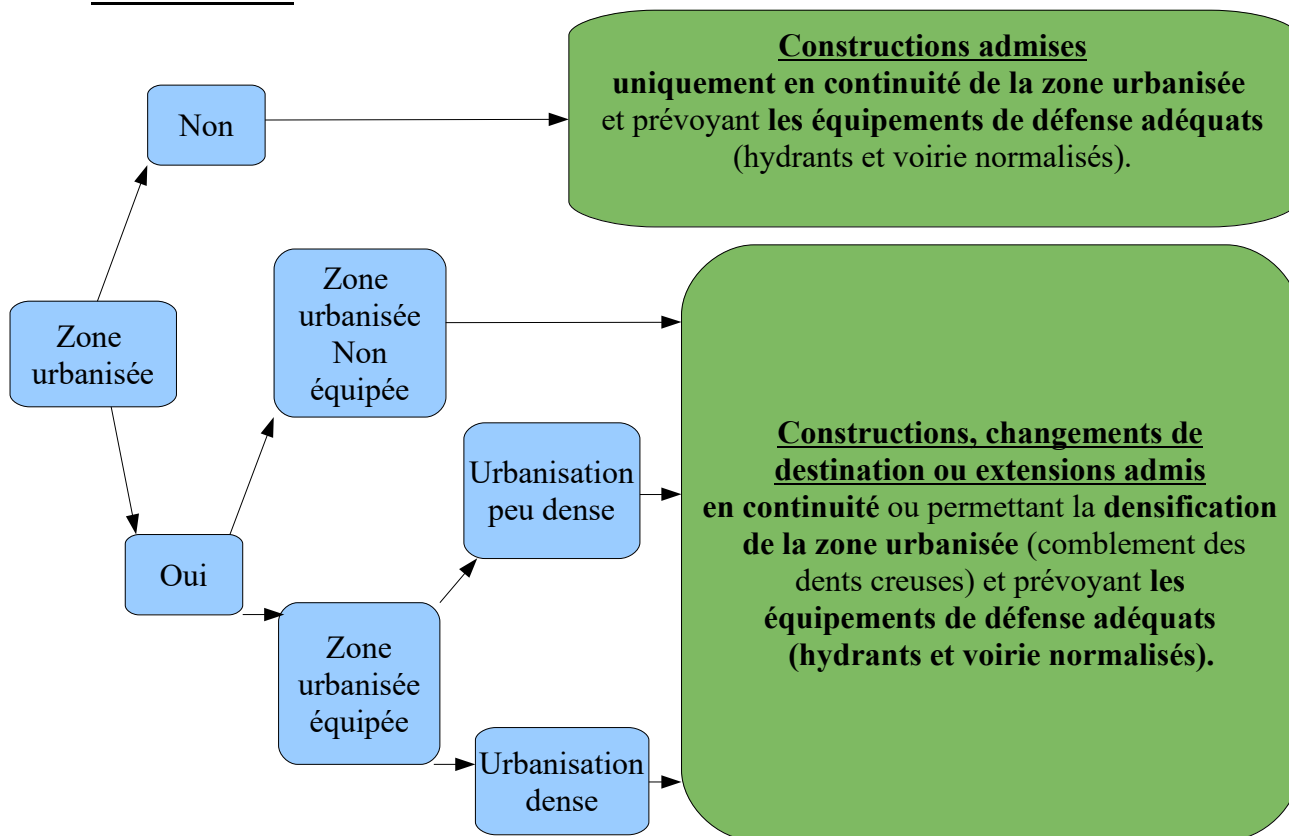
Zone urbanisée

Non

Constructions admises
uniquement en continuité de la zone urbanisée
et prévoyant les équipements de défense adéquats
(hydrants et voirie normalisés).

Oui

Zone urbanisée Non équipée

Zone urbanisée équipée

Urbanisation peu dense

Urbanisation dense

Constructions, changements de destination ou extensions admis
en continuité ou permettant la densification de la zone urbanisée (comblement des dents creuses) et prévoyant les équipements de défense adéquats (hydrants et voirie normalisés).